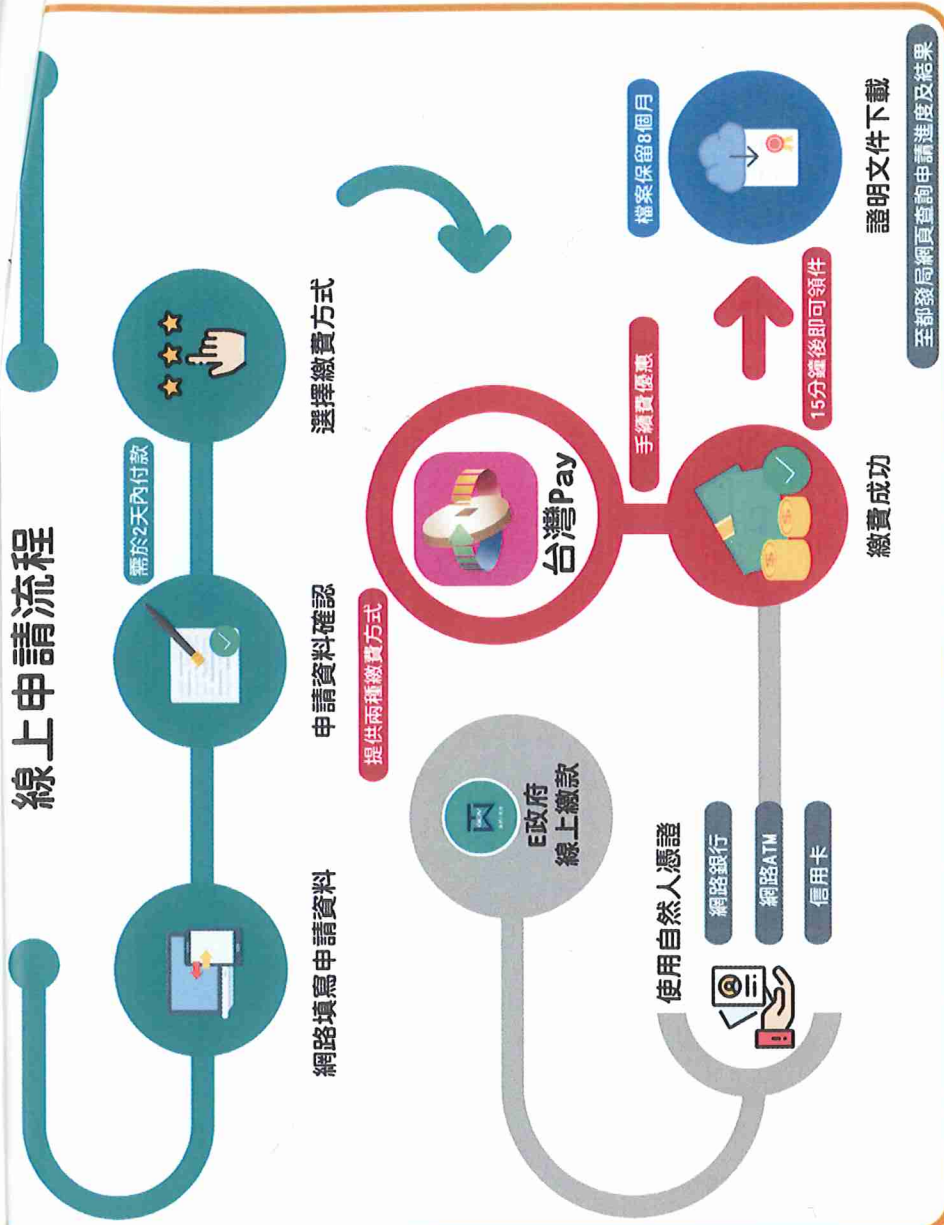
線上申請流程

網路填寫申請資料

申請資料確認

需於2天內付款

選擇繳費方式

提供兩種繳費方式

E政府
線上繳款

使用自然人憑證

網路銀行

網路ATM

信用卡

台灣Pay

手續費優惠

繳費成功

15分鐘後即可領件

證明文件下載

檔案保留8個月

至都發局網頁查詢申請進度及結果